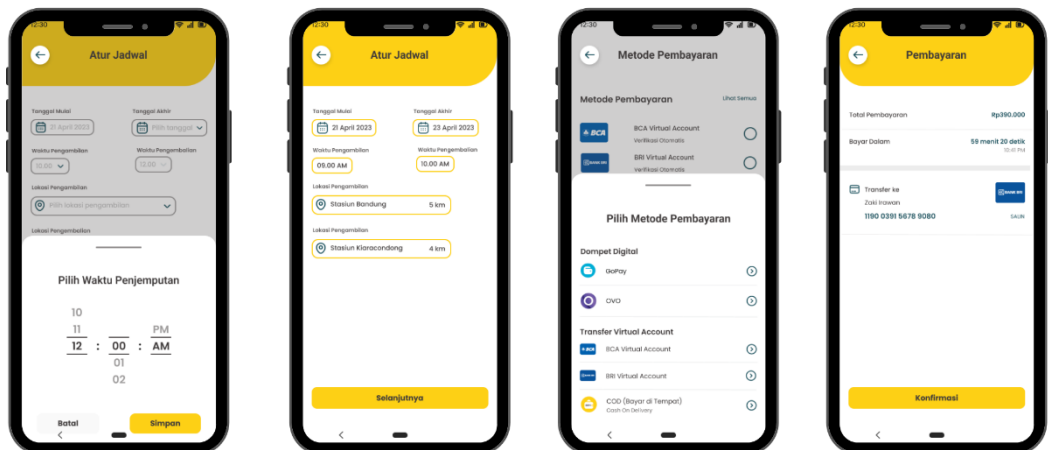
12:30

Atur Jadwal

Tanggal Mulai
21 April 2023
Tanggal Akhir
Pilih tanggal

Waktu Pengambilan
10.00
Waktu Pengembalian
12.00

Lokasi Pengambilan
Pilih lokasi pengambilan

Lokasi Pengembalian

Pilih Waktu Penjemputan

10
11
12 : 00 : AM
01
02
PM

Batal
Simpan

12:30

Atur Jadwal

Tanggal Mulai
21 April 2023
Tanggal Akhir
23 April 2023

Waktu Pengambilan
09.00 AM
Waktu Pengembalian
10.00 AM

Lokasi Pengambilan
Stasiun Bandung
5 km

Lokasi Pengembalian
Stasiun Kiaracondong
4 km

Selanjutnya

12:30

Metode Pembayaran

Metode Pembayaran
Lihat Semua

BCA
BCA Virtual Account
Verifikasi Otomatis

BANK BRI
BRI Virtual Account
Verifikasi Otomatis

Pilih Metode Pembayaran

Dompet Digital
GoPay
OVO

Transfer Virtual Account
BCA
BCA Virtual Account
BANK BRI
BRI Virtual Account
COD (Bayar di Tempat)
Cash On Delivery

Pembayaran

Total Pembayaran
Rp390.000

Bayar Dalam
59 menit 20 detik
10.41 PM

Transfer ke
Zaki Irawan
1190 0391 5678 9080
BANK BRI
SALIN

Konfirmasi